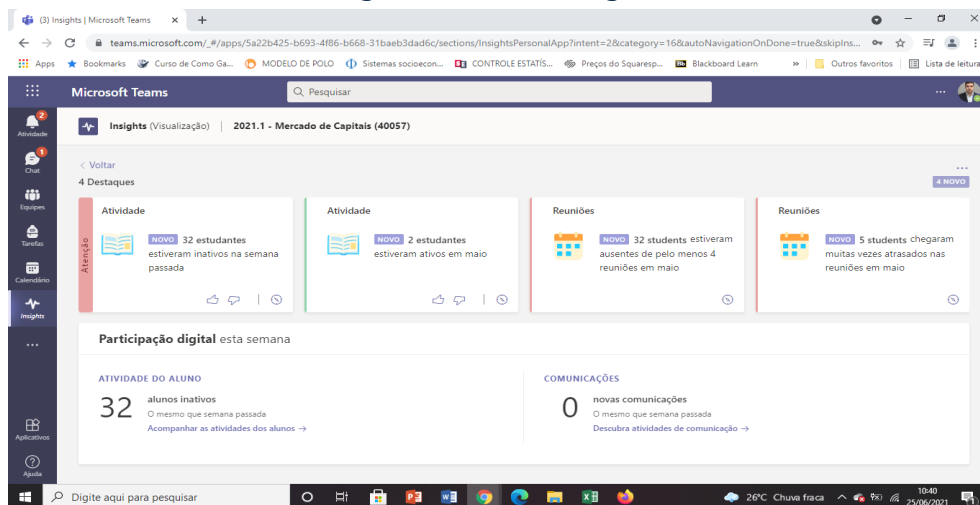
(3) Insights | Microsoft Teams × +

teams.microsoft.com/_#/apps/5a22b425-b693-4f86-b668-31baeb3dad6c/sections/InsightsPersonalApp?intent=2&category=16&autoNavigationOnDone=true&skipIns...

Apps Bookmarks Curso de Como Ga... MODELO DE POLO Sistemas socioecon... CONTROLE ESTATÍS... Preços do Squaresp... Blackboard Learn » Outros favoritos Lista de leitura

Microsoft Teams Pesquisar ...

Atividade 2
Chat 1
Equipes
Tarefas
Calendário
Insights
...
Aplicativos
Ajuda

Insights (Visualização) | 2021.1 - Mercado de Capitais (40057)

< Voltar
4 Destaques
4 NOVO

Atividade
Atenção
NOVO 32 estudantes estiveram inativos na semana passada

Atividade
NOVO 2 estudantes estiveram ativos em maio

Reuniões
NOVO 32 students estiveram ausentes de pelo menos 4 reuniões em maio

Reuniões
NOVO 5 students chegaram muitas vezes atrasados nas reuniões em maio

Participação digital esta semana

ATIVIDADE DO ALUNO
32 alunos inativos
O mesmo que semana passada
Acompanhar as atividades dos alunos →

COMUNICAÇÕES
0 novas comunicações
O mesmo que semana passada
Descubra atividades de comunicação →

Digite aqui para pesquisar
26°C Chuva fraca 10:40 25/06/2021